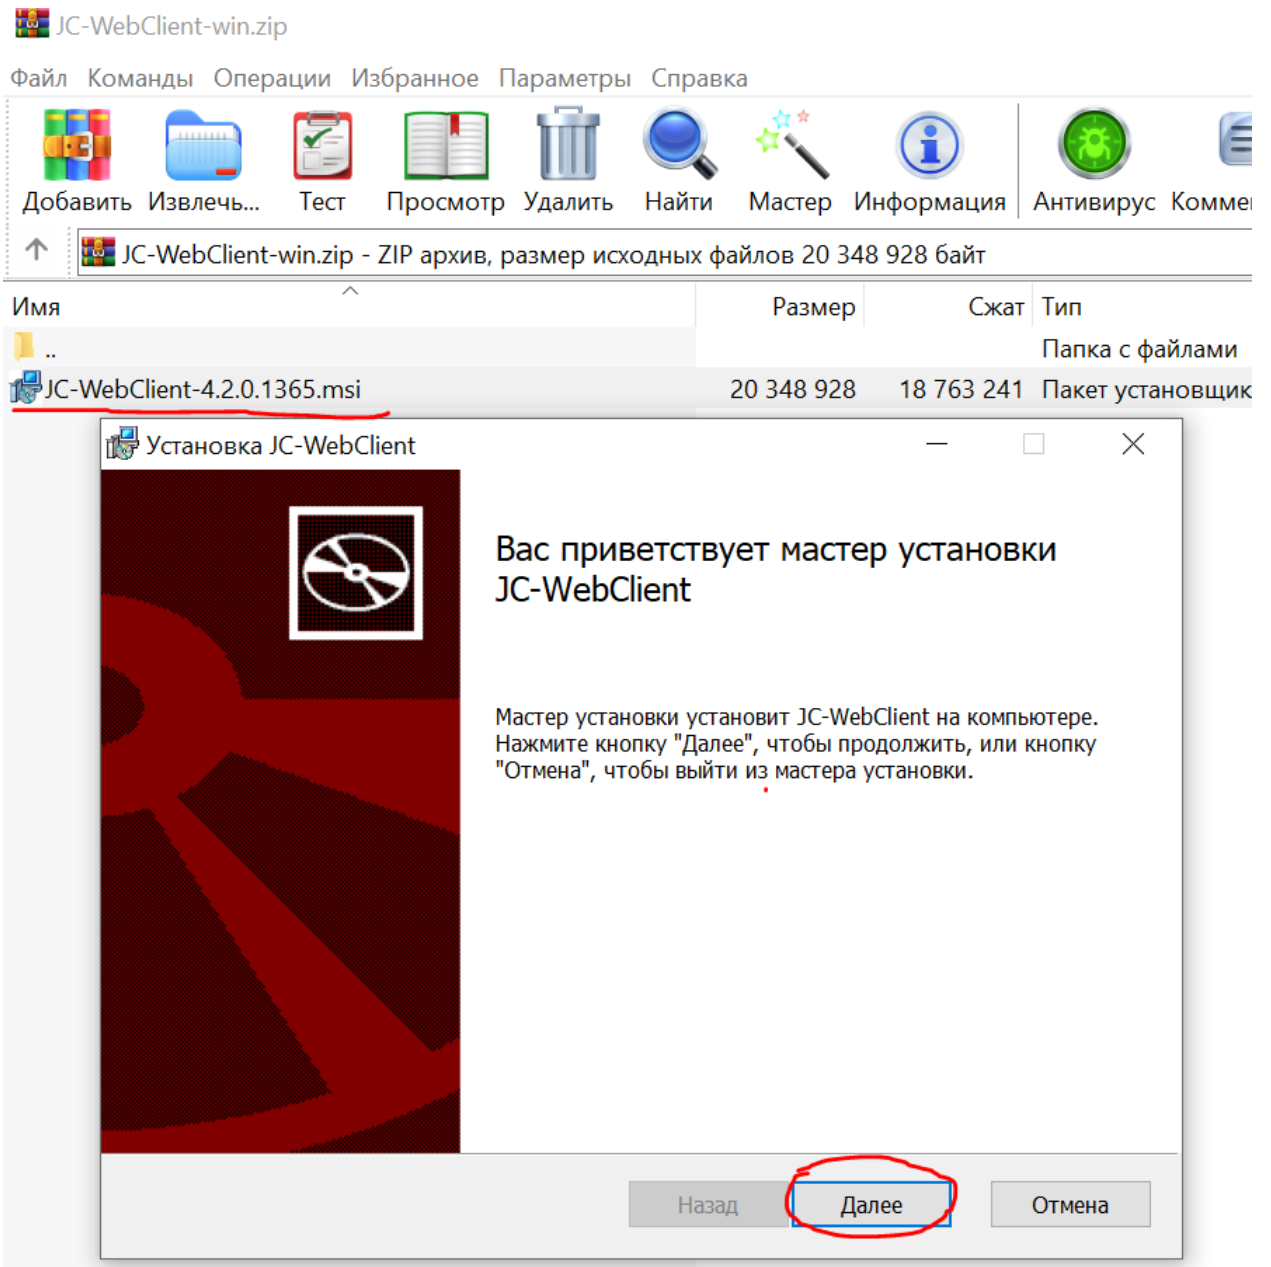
JC-WebClient-win.zip

Файл Команды Операции Избранное Параметры Справка

Добавить Извлечь... Тест Просмотр Удалить Найти Мастер Информация Антивирус Комме

JC-WebClient-win.zip - ZIP архив, размер исходных файлов 20 348 928 байт

| Имя | Размер | Сжат | Тип |
|---|---|---|---|
| .. | | | Папка с файлами |
| JC-WebClient-4.2.0.1365.msi | 20 348 928 | 18 763 241 | Пакет установщик |

Установка JC-WebClient

Вас приветствует мастер установки JC-WebClient

Мастер установки установит JC-WebClient на компьютере. Нажмите кнопку "Далее", чтобы продолжить, или кнопку "Отмена", чтобы выйти из мастера установки.

Назад Далее Отмена